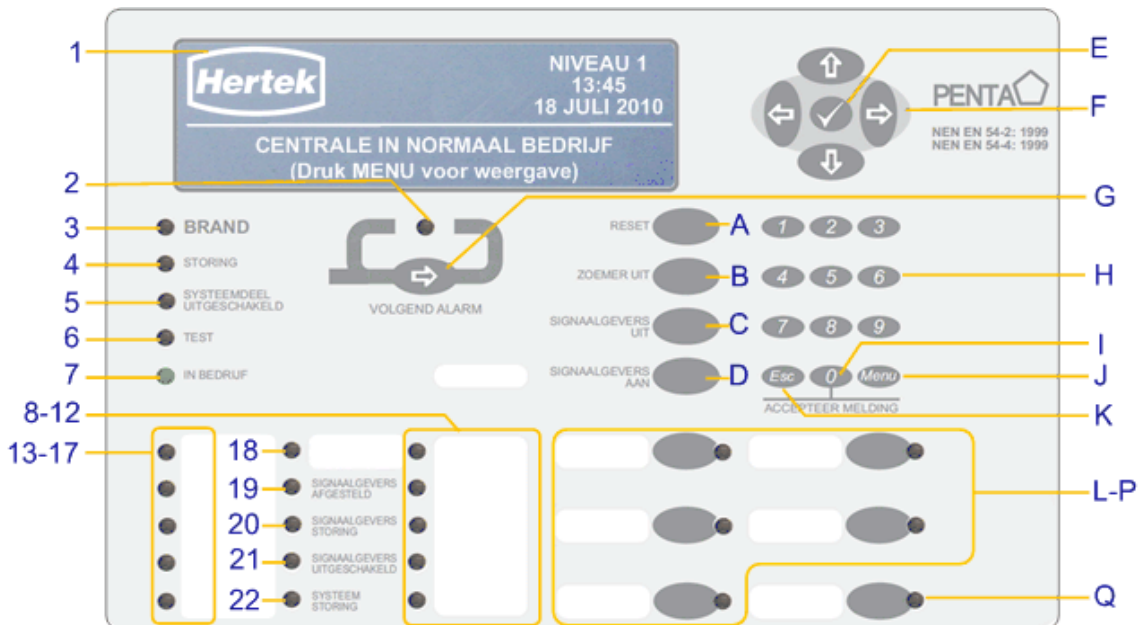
1
Hertek
NIVEAU 1
13:45
18 JULI 2010
CENTRALE IN NORMAAL BEDRIJF
(Druk MENU voor weergave)

PENTA
NEN EN 54-2: 1999
NEN EN 54-4: 1999

E
F
2
G
3 BRAND
4 STORING
5 SYSTEEMDEEL UITGESCHAKELD
6 TEST
7 IN BEDRIJF

VOLGEND ALARM

RESET A
ZOEMER UIT B
SIGNAALGEVERS UIT C
SIGNAALGEVERS AAN D

1 2 3
4 5 6 H
7 8 9
I
Esc 0 Menu J
ACCEPTEER MELDING
K

8-12
13-17
18
19 SIGNAALGEVERS AFGESTELD
20 SIGNAALGEVERS STORING
21 SIGNAALGEVERS UITGESCHAKELD
22 SYSTEEM STORING

L-P
Q